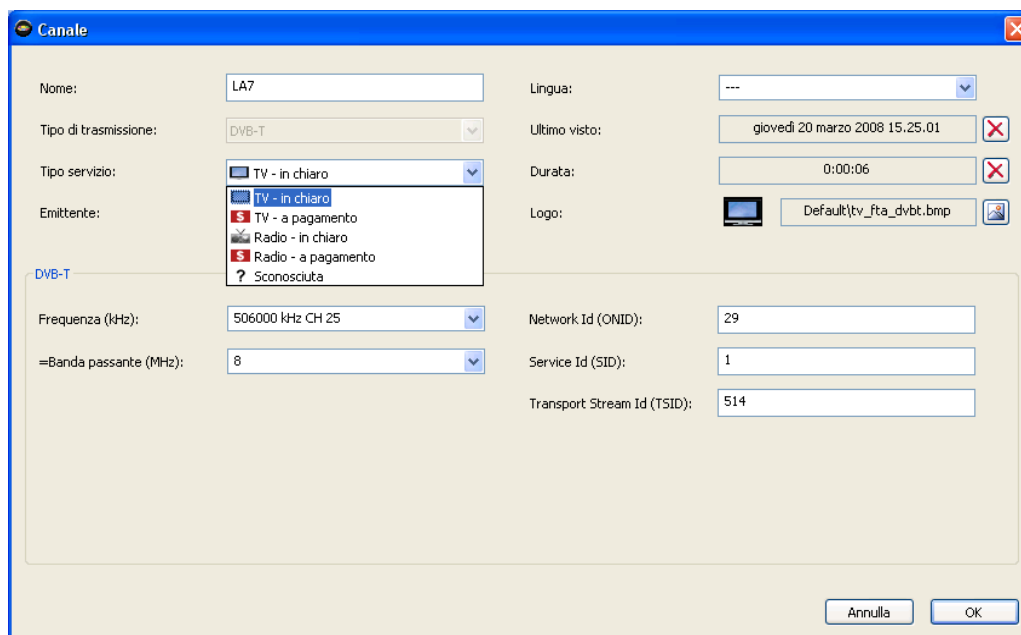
Canale

Nome: LA7

Tipo di trasmissione: DVB-T

Tipo servizio: TV - in chiaro

TV - in chiaro
TV - a pagamento
Radio - in chiaro
Radio - a pagamento
? Sconosciuta

Emittente:

Lingua: ---

Ultimo visto: giovedì 20 marzo 2008 15.25.01

Durata: 0:00:06

Logo: Default\tv_fta_dvbt.bmp

DVB-T

Frequenza (kHz): 506000 kHz CH 25

=Banda passante (MHz): 8

Network Id (ONID): 29

Service Id (SID): 1

Transport Stream Id (TSID): 514

Annulla
OK